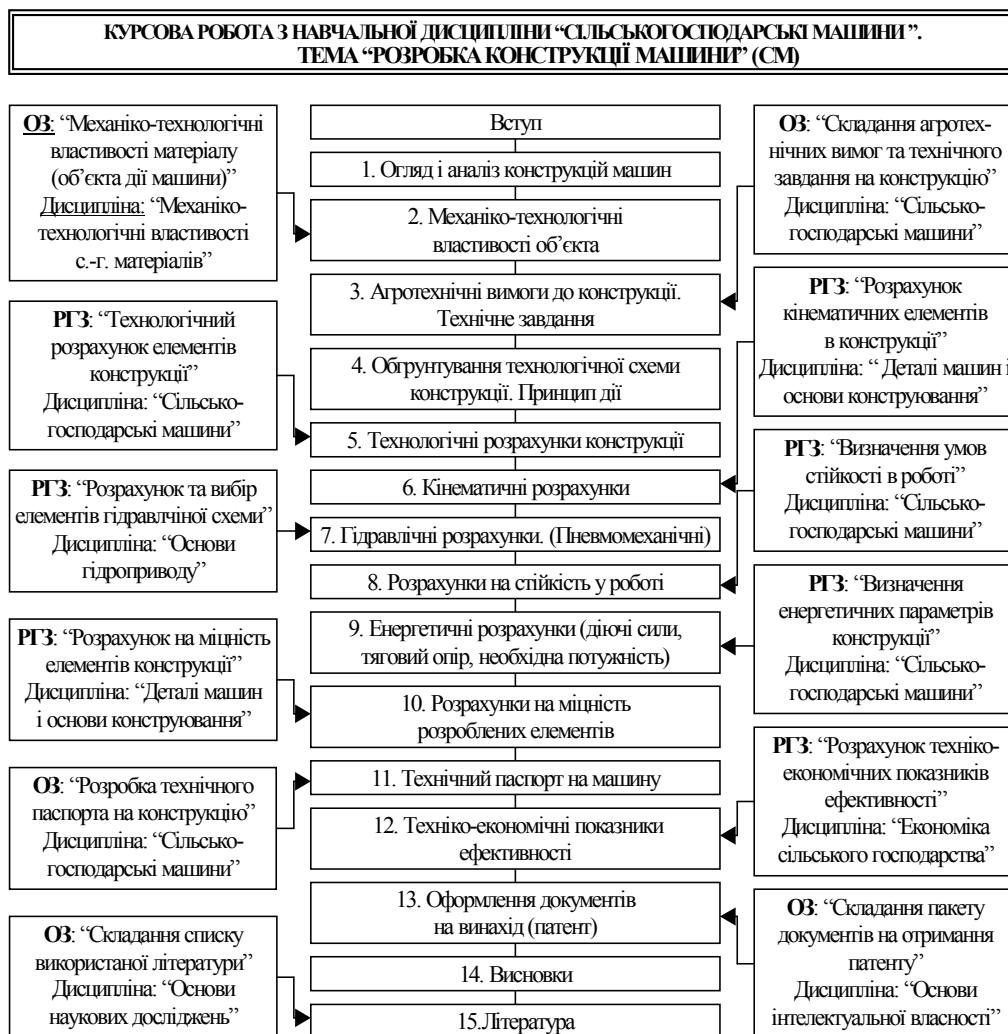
КУРСОВА РОБОТА З НАВЧАЛЬНОЇ ДИСЦИПЛІНИ "СІЛЬСЬКОГОСПОДАРСЬКІ МАШИНИ". ТЕМА "РОЗРОБКА КОНСТРУКЦІЇ МАШИНИ" (СМ)

ОЗ: "Механіко-технологічні властивості матеріалу (об'єкта дії машини)" Дисципліна: "Механіко-технологічні властивості с.-г. матеріалів"

РГЗ: "Технологічний розрахунок елементів конструкції" Дисципліна: "Сільсько-господарські машини"

РГЗ: "Розрахунок та вибір елементів гідравлчіної схеми" Дисципліна: "Основи гідроприводу"

РГЗ: "Розрахунок на міцність елементів конструкції" Дисципліна: "Деталі машин і основи конструювання"

ОЗ: "Розробка технічного паспорта на конструкцію" Дисципліна: "Сільсько-господарські машини"

ОЗ: "Складання списку використаної літератури" Дисципліна: "Основи наукових досліджень"

Вступ

1. Огляд і аналіз конструкцій машин

2. Механіко-технологічні властивості об'єкта

3. Агротехнічні вимоги до конструкції. Технічне завдання

4. Обгрунтування технологічної схеми конструкції. Принцип дії

5. Технологічні розрахунки конструкції

6. Кінематичні розрахунки

7. Гідравлічні розрахунки. (Пневмомеханічні)

8. Розрахунки на стійкість у роботі

9. Енергетичні розрахунки (діючі сили, тяговий опір, необхідна потужність)

10. Розрахунки на міцність розроблених елементів

11. Технічний паспорт на машину

12. Техніко-економічні показники ефективності

13. Оформлення документів на винахід (патент)

14. Висновки

15.Література

ОЗ: "Складання агротехнічних вимог та технічного завдання на конструкцію" Дисципліна: "Сільсько-господарські машини"

РГЗ: "Розрахунок кінематичних елементів в конструкції" Дисципліна: " Деталі машин і основи конструювання"

РГЗ: "Визначення умов стійкості в роботі" Дисципліна: "Сільсько-господарські машини"

РГЗ: "Визначення енергетичних параметрів конструкції" Дисципліна: "Сільсько-господарські машини"

РГЗ: "Розрахунок техніко-економічних показників ефективності" Дисципліна: "Економіка сільського господарства"

ОЗ: "Складання пакету документів на отримання патенту" Дисципліна: "Основи інтелектуальної власності"